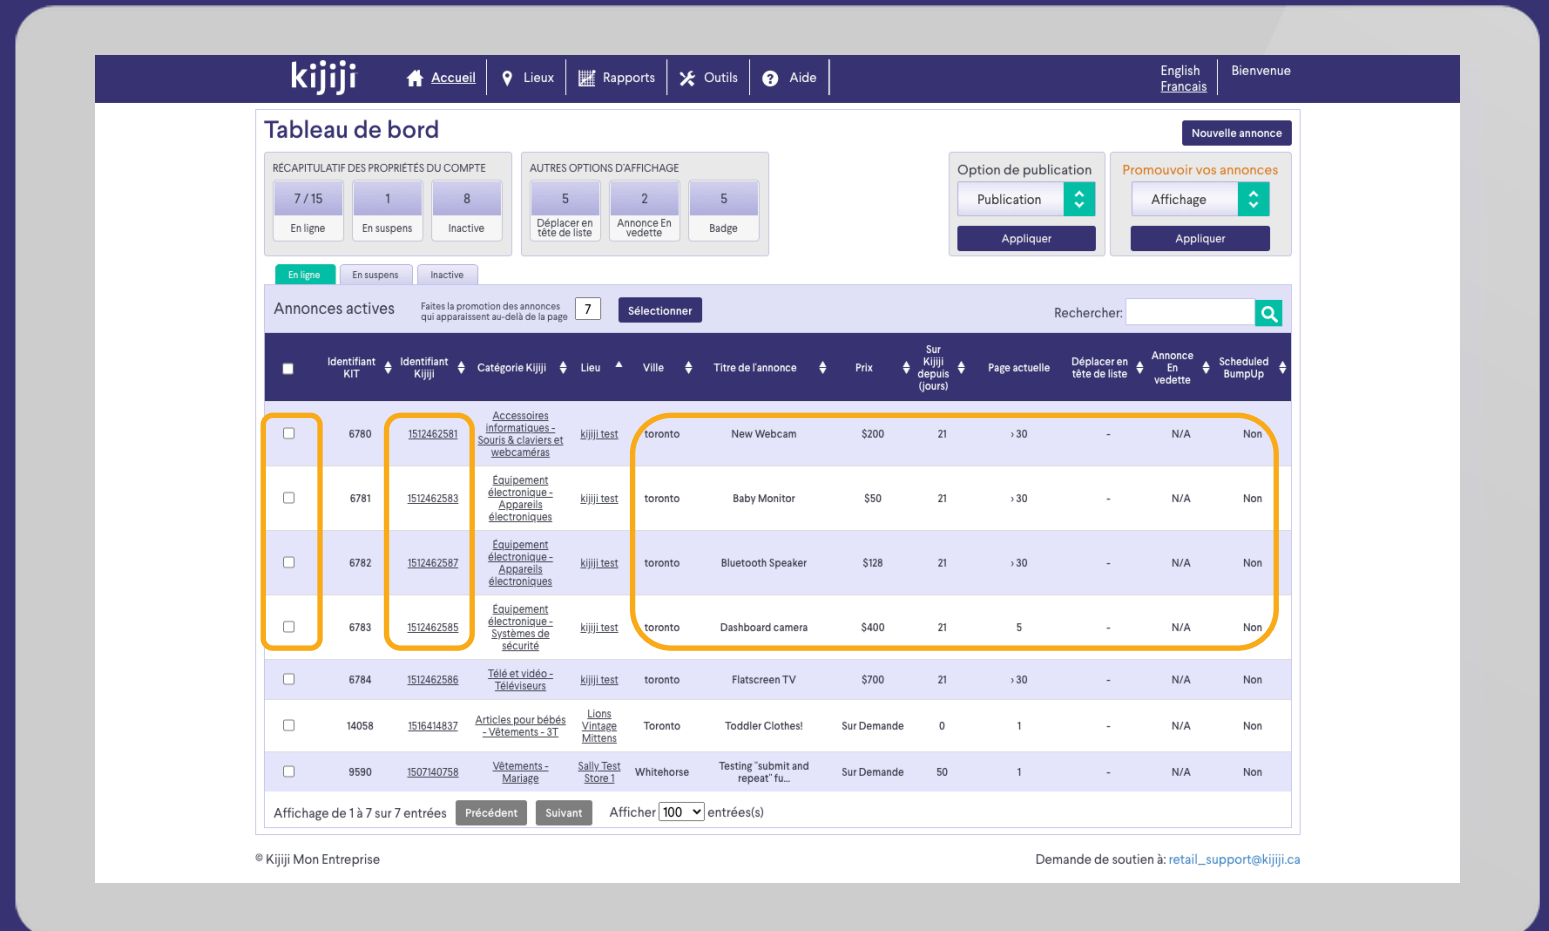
kijiji

Accueil | Lieux | Rapports | Outils | Aide

English
Francais

Bienvenue

Tableau de bord

Nouvelle annonce

RÉCAPITULATIF DES PROPRIÉTÉS DU COMPTE

| 7 / 15 | 1 | 8 |
|---|---|---|
| En ligne | En suspens | Inactive |

AUTRES OPTIONS D'AFFICHAGE

| 5 | 2 | 5 |
|---|---|---|
| Déplacer en tête de liste | Annonce En vedette | Badge |

Option de publication

Publication

Appliquer

Promouvoir vos annonces

Affichage

Appliquer

En ligne | En suspens | Inactive

Annonces actives

Faites la promotion des annonces qui apparaissent au-delà de la page 7 Sélectionner

Rechercher:

| | Identifiant KIT | Identifiant Kijiji | Catégorie Kijiji | Lieu | Ville | Titre de l'annonce | Prix | Sur Kijiji depuis (jours) | Page actuelle | Déplacer en tête de liste | Annonce En vedette | Scheduled BumpUp |
|---|---|---|---|---|---|---|---|---|---|---|---|---|
| | 6780 | 1512462581 | Accessoires informatiques - Souris & claviers et webcaméras | kijiji test | toronto | New Webcam | $200 | 21 | › 30 | - | N/A | Non |
| | 6781 | 1512462583 | Equipement électronique - Appareils électroniques | kijiji test | toronto | Baby Monitor | $50 | 21 | › 30 | - | N/A | Non |
| | 6782 | 1512462587 | Equipement électronique - Appareils électroniques | kijiji test | toronto | Bluetooth Speaker | $128 | 21 | › 30 | - | N/A | Non |
| | 6783 | 1512462585 | Equipement électronique - Systèmes de sécurité | kijiji test | toronto | Dashboard camera | $400 | 21 | 5 | - | N/A | Non |
| | 6784 | 1512462586 | Télé et vidéo - Téléviseurs | kijiji test | toronto | Flatscreen TV | $700 | 21 | › 30 | - | N/A | Non |
| | 14058 | 1516414837 | Articles pour bébés - Vêtements - 3T | Lions Vintage Mittens | Toronto | Toddler Clothes! | Sur Demande | 0 | 1 | - | N/A | Non |
| | 9590 | 1507140758 | Vêtements - Mariage | Sally Test Store 1 | Whitehorse | Testing "submit and repeat" fu... | Sur Demande | 50 | 1 | - | N/A | Non |

Affichage de 1 à 7 sur 7 entrées Précédent Suivant Afficher 100 entrées(s)

© Kijiji Mon Entreprise

Demande de soutien à: retail_support@kijiji.ca